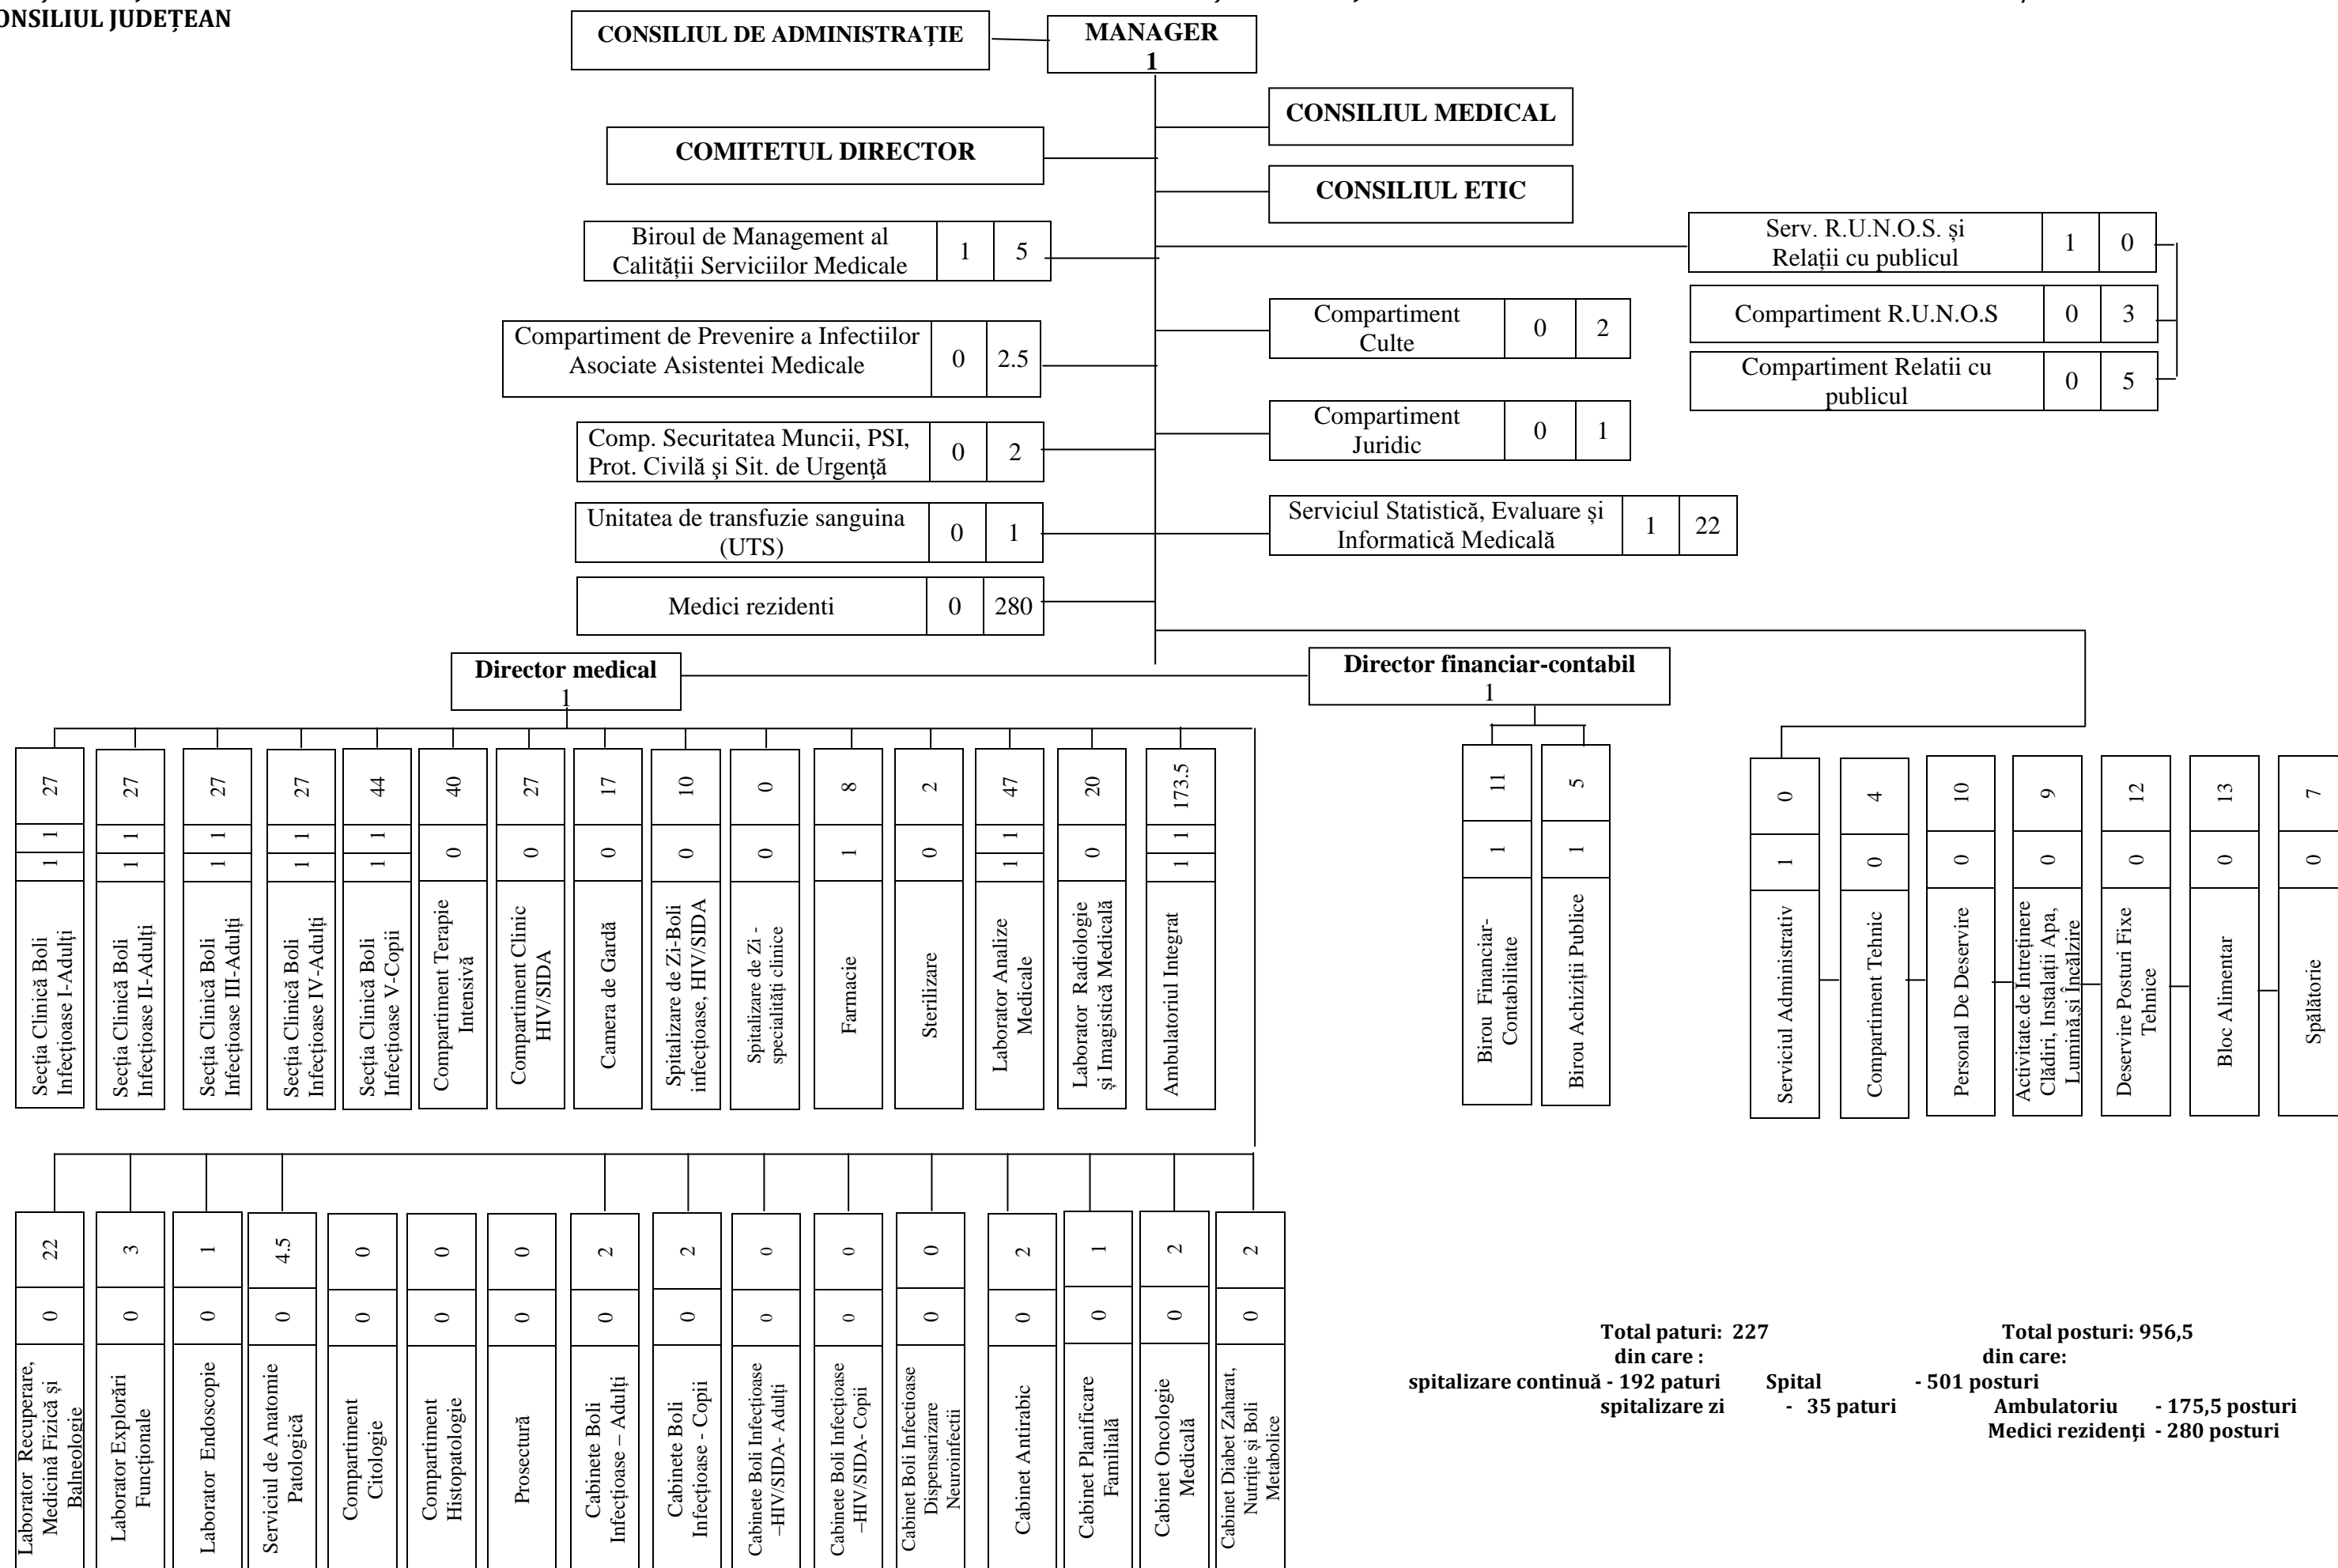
ONSILIUL JUDEȚEAN

CONSILIUL DE ADMINISTRAȚIE

MANAGER
1

CONSILIUL MEDICAL

COMITETUL DIRECTOR

CONSILIUL ETIC

| Biroul de Management al Calității Serviciilor Medicale | 1 | 5 |
|---|---|---|

| Serv. R.U.N.O.S. și Relații cu publicul | 1 | 0 |
|---|---|---|
| Compartiment R.U.N.O.S | 0 | 3 |
| Compartiment Relatii cu publicul | 0 | 5 |

| Compartiment de Prevenire a Infectiilor Asociate Asistentei Medicale | 0 | 2.5 |
|---|---|---|

| Compartiment Culte | 0 | 2 |
|---|---|---|

| Comp. Securitatea Muncii, PSI, Prot. Civilă și Sit. de Urgență | 0 | 2 |
|---|---|---|

| Compartiment Juridic | 0 | 1 |
|---|---|---|

| Unitatea de transfuzie sanguina (UTS) | 0 | 1 |
|---|---|---|

| Serviciul Statistică, Evaluare și Informatică Medicală | 1 | 22 |
|---|---|---|

| Medici rezidenti | 0 | 280 |
|---|---|---|

Director medical
1

Director financiar-contabil
1

| Secția Clinică Boli Infecțioase I-Adulți | 1 | 1 | 27 |
|---|---|---|---|
| Secția Clinică Boli Infecțioase II-Adulți | 1 | 1 | 27 |
| Secția Clinică Boli Infecțioase III-Adulți | 1 | 1 | 27 |
| Secția Clinică Boli Infecțioase IV-Adulți | 1 | 1 | 27 |
| Secția Clinică Boli Infecțioase V-Copii | 1 | 1 | 44 |
| Compartiment Terapie Intensivă | 0 | | 40 |
| Compartiment Clinic HIV/SIDA | 0 | | 27 |
| Camera de Gardă | 0 | | 17 |
| Spitalizare de Zi-Boli infecțioase, HIV/SIDA | 0 | | 10 |
| Spitalizare de Zi - specialități clinice | 0 | | 0 |
| Farmacie | 1 | | 8 |
| Sterilizare | 0 | | 2 |
| Laborator Analize Medicale | 1 | 1 | 47 |
| Laborator Radiologie și Imagistică Medicală | 0 | | 20 |
| Ambulatoriul Integrat | 1 | 1 | 173.5 |

| Birou Financiar-Contabilitate | 1 | 11 |
|---|---|---|
| Birou Achiziții Publice | 1 | 5 |

| Serviciul Administrativ | 1 | 0 |
|---|---|---|
| Compartiment Tehnic | 0 | 4 |
| Personal De Deservire | 0 | 10 |
| Activitate.de Intreținere Clădiri, Instalații Apa, Lumină și Încălzire | 0 | 9 |
| Deservire Posturi Fixe Tehnice | 0 | 12 |
| Bloc Alimentar | 0 | 13 |
| Spălătorie | 0 | 7 |

| Laborator Recuperare, Medicină Fizică și Balneologie | 0 | 22 |
|---|---|---|
| Laborator Explorări Funcționale | 0 | 3 |
| Laborator Endoscopie | 0 | 1 |
| Serviciul de Anatomie Patologică | 0 | 4.5 |
| Compartiment Citologie | 0 | 0 |
| Compartiment Histopatologie | 0 | 0 |
| Prosectură | 0 | 0 |
| Cabinete Boli Infecțioase – Adulți | 0 | 2 |
| Cabinete Boli Infecțioase - Copii | 0 | 2 |
| Cabinete Boli Infecțioase –HIV/SIDA- Adulți | 0 | 0 |
| Cabinete Boli Infecțioase –HIV/SIDA- Copii | 0 | 0 |
| Cabinet Boli Infectoase Dispensarizare Neuroinfectii | 0 | 0 |
| Cabinet Antirabic | 0 | 2 |
| Cabinet Planificare Familială | 0 | 1 |
| Cabinet Oncologie Medicală | 0 | 2 |
| Cabinet Diabet Zaharat, Nutriție și Boli Metabolice | 0 | 2 |

Total paturi: 227
din care :
spitalizare continuă - 192 paturi
spitalizare zi - 35 paturi

Total posturi: 956,5
din care:
Spital - 501 posturi
Ambulatoriu - 175,5 posturi
Medici rezidenţi - 280 posturi